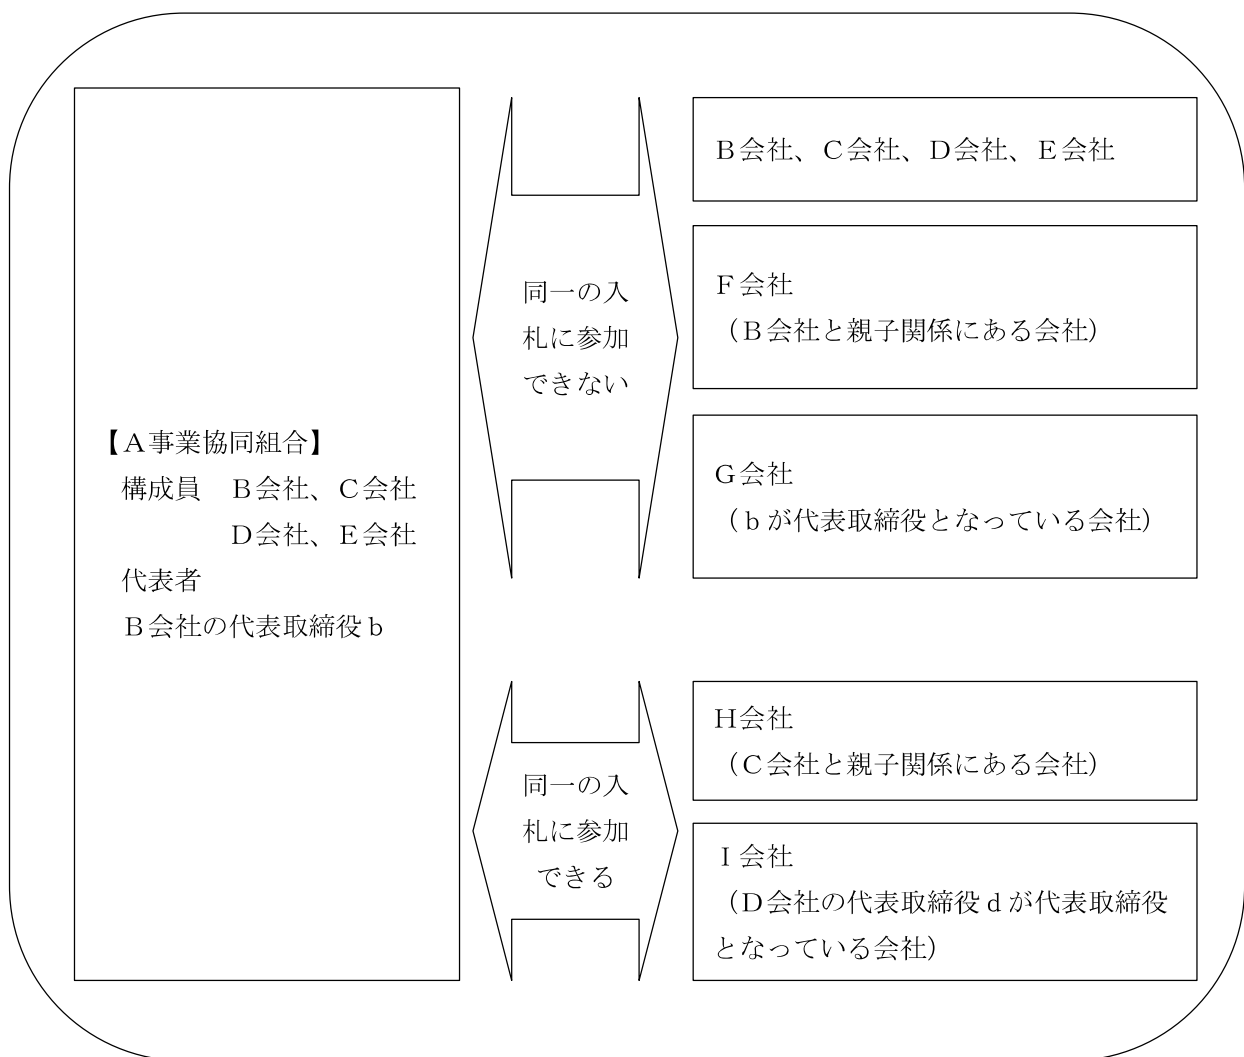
【A事業協同組合】
構成員　B会社、C会社
D会社、E会社
代表者
B会社の代表取締役b

同一の入札に参加できない

B会社、C会社、D会社、E会社

F会社
（B会社と親子関係にある会社）

G会社
（bが代表取締役となっている会社）

同一の入札に参加できる

H会社
（C会社と親子関係にある会社）

I会社
（D会社の代表取締役dが代表取締役となっている会社）